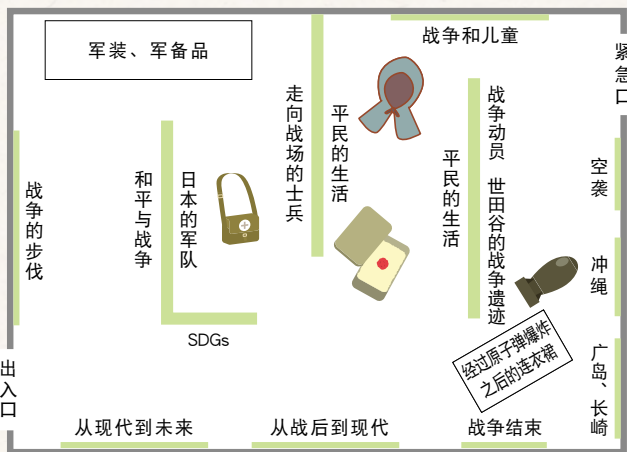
军装、军备品

战争和儿童

紧急口

战争的步伐

和平与战争

日本的军队

走向战场的士兵

平民的生活

平民的生活

战争动员 世田谷的战争遗迹

空袭

冲绳

广岛、长崎

经过原子弹爆炸之后的连衣裙

SDGs

出入口

从现代到未来

从战后到现代

战争结束